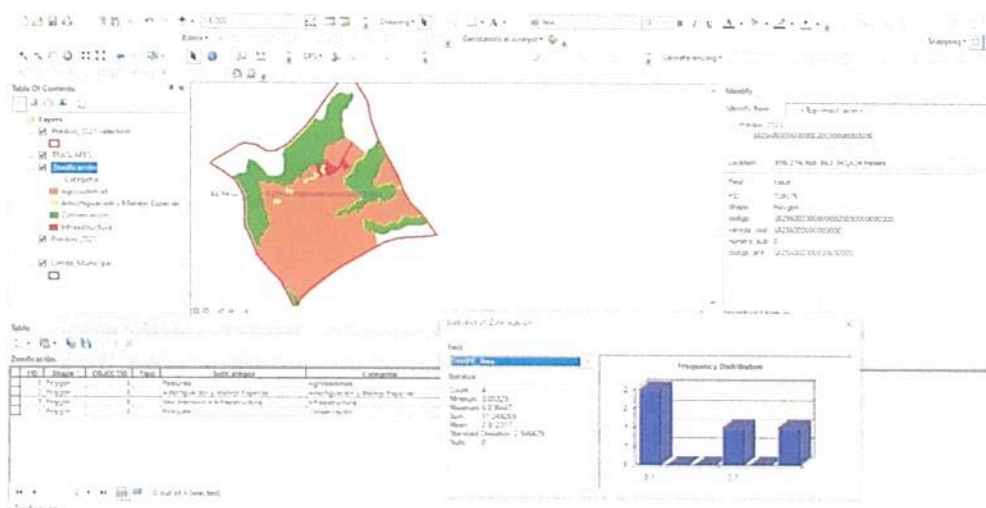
Table Of Contents

Layers

Predios_2021 selection

Zonificación

Categoria

Agricultura

Amortiguación y Manejo Especial

Conservacion

Infraestructura

Predios_2021

Limite_Municipal

Identify

Identify from:

Predios_2021

Location:

Field

Value

Shape

Polygon

codigo

Table

Zonificación

| FID | Shape * | OBJECTID | Tipo | Subcategoria | Categoria |
|---|---|---|---|---|---|
| 0 | Polygon | | | Pasturas | Agricultura |
| 1 | Polygon | | | Amortiguación y Manejo Especial | Amortiguación y Manejo Especial |
| 2 | Polygon | | | Infraestructura | Infraestructura |
| 3 | Polygon | | | Bosques | Conservación |

(0 out of 4 Selected)

Statistics of Zonificación

Field

Shape_Area

Statistics

Count: 4

Minimum: 

Maximum: 

Sum: 

Mean: 

Standard Deviation: 

Nulls: 0

Frequency Distribution

Snapping

Georeferencing

Drawing

Editor